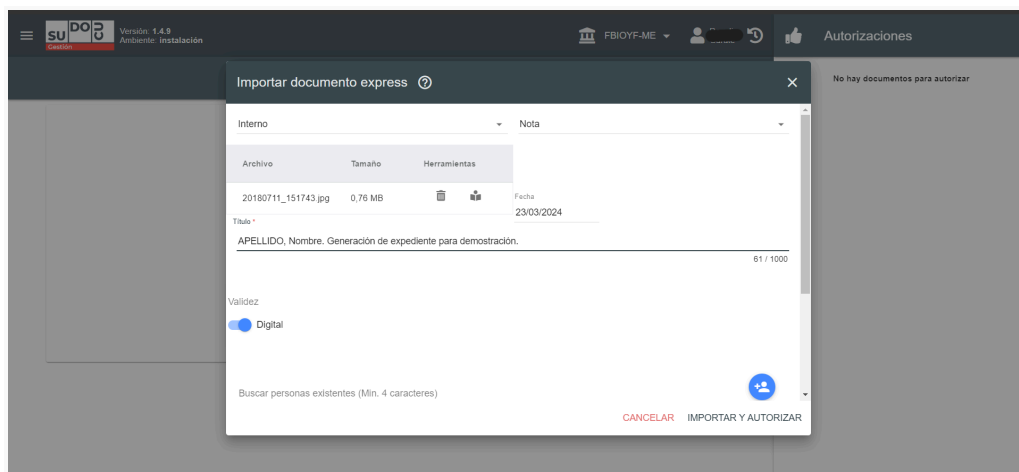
SU DO CU
Gestión
Versión: 1.4.9
Ambiente: instalación

FBIOYF-ME

Autorizaciones

No hay documentos para autorizar

Importar documento express

Interno
Nota

| Archivo | Tamaño | Herramientas |
|---|---|---|
| 20180711_151743.jpg | 0,76 MB | |

Fecha
23/03/2024

Título *
APELLIDO, Nombre. Generación de expediente para demostración.
61 / 1000

Validez
Digital

Buscar personas existentes (Min. 4 caracteres)

CANCELAR IMPORTAR Y AUTORIZAR